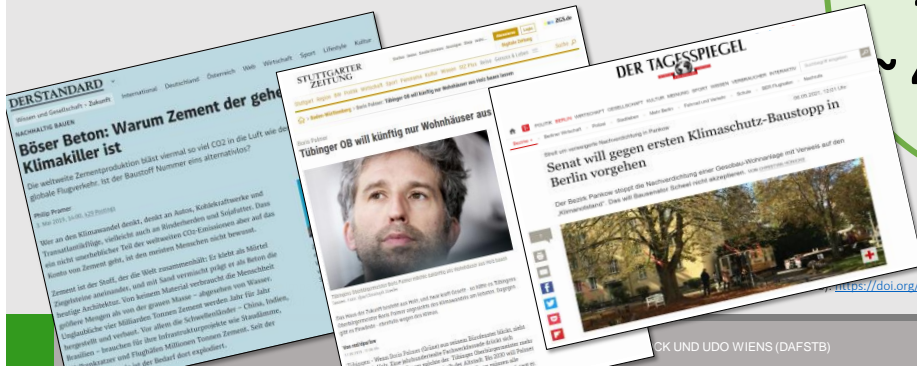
DERSTANDARD

Wissen und Gesellschaft › Zukunft International Deutschland Österreich Web Wirtschaft Sport Lifestyle Kultur

NACHHALTIG BAUEN

Böser Beton: Warum Zement der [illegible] Klimakiller ist

Die weltweite Zementproduktion bläst viermal so viel CO2 in die Luft wie der globale Flugverkehr. Ist der Baustoff Nummer eins alternativlos?

Philip Pramer

Wer an den Klimawandel denkt, denkt an Autos, Kohlekraftwerke und Transatlantikflüge, vielleicht auch an Rinderherden und Sojafelder. Dass ein nicht unerheblicher Teil der weltweiten CO2-Emissionen aber auf das Konto von Zement geht, ist den meisten Menschen nicht bewusst.

Zement ist der Stoff, der die Welt zusammenhält: Er klebt als Mörtel Ziegelsteine aneinander, und mit Sand vermischt prägt er als Beton die heutige Menschheit. Von keinem Material verbraucht die Menschheit größere Mengen als von diesem grauen Masse – abgesehen von Wasser. Unglaubliche vier Milliarden Tonnen Zement werden Jahr für Jahr hergestellt und verbaut. Vor allem die Schwellenländer – China, Indien, Brasilien – brauchen für ihre Infrastrukturprojekte wie Staudämme, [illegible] Millionen Tonnen Zement. Seit der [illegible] Bedarf dort explodiert.

STUTTGARTER ZEITUNG

Tübinger OB will künftig nur Wohnhäuser aus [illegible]

Boris Palmer

DER TAGESSPIEGEL

Senat will gegen ersten Klimaschutz-Baustopp in Berlin vorgehen

Der Bezirk Pankow stoppt die Nachverdichtung einer Genossenschaftssiedlung mit Verweis auf den „Klimanotstand“. Das will Bausenator Scheel nicht akzeptieren.

https://doi.org/

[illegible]CK UND UDO WIENS (DAFSTB)